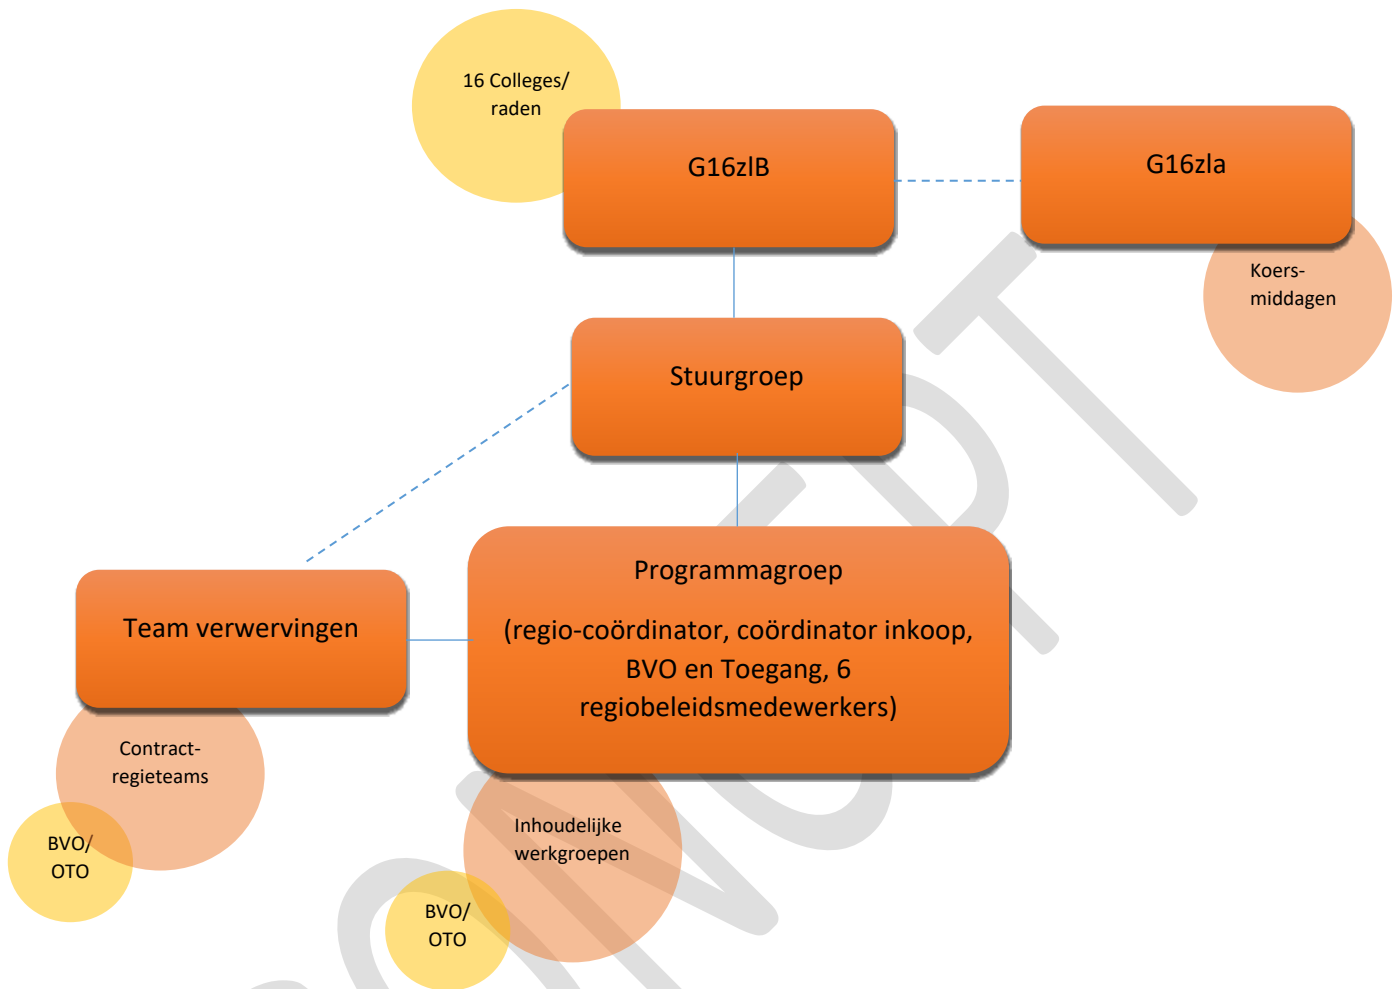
16 Colleges/ raden

G16zlB

G16zla

Koers-middagen

Stuurgroep

Programmagroep

(regio-coördinator, coördinator inkoop, BVO en Toegang, 6 regiobeleidsmedewerkers)

Team verwervingen

Contract-regieteams

BVO/ OTO

Inhoudelijke werkgroepen

BVO/ OTO